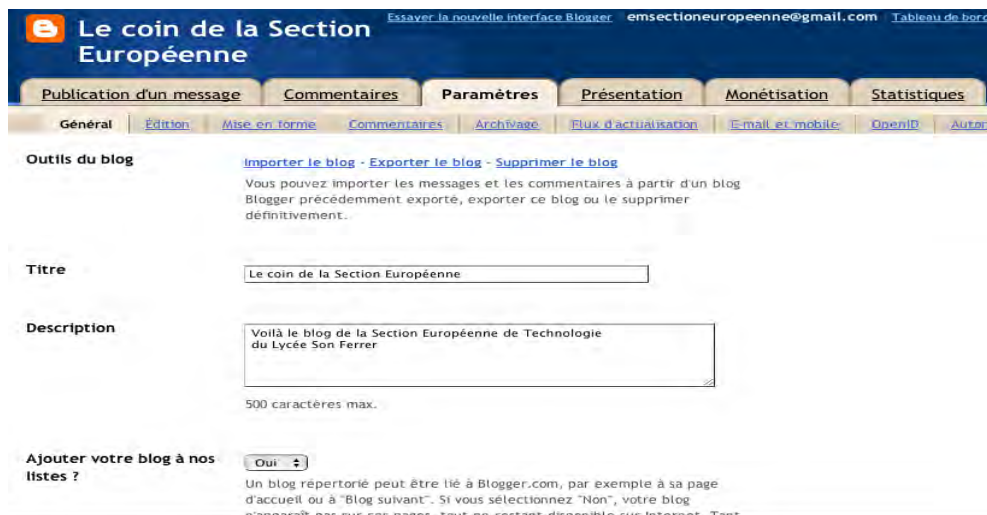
Le coin de la Section Européenne

Essayer la nouvelle interface Blogger | emsectioneuropeenne@gmail.com | Tableau de bord

Publication d'un message | Commentaires | Paramètres | Présentation | Monétisation | Statistiques

Général | Édition | Mise en forme | Commentaires | Archivage | Flux d'actualisation | E-mail et mobile | OpenID | Autor

Outils du blog

Importer le blog - Exporter le blog - Supprimer le blog

Vous pouvez importer les messages et les commentaires à partir d'un blog Blogger précédemment exporté, exporter ce blog ou le supprimer définitivement.

Titre

Le coin de la Section Européenne

Description

Voilà le blog de la Section Européenne de Technologie du Lycée Son Ferrer

500 caractères max.

Ajouter votre blog à nos listes ?

Oui

Un blog répertorié peut être lié à Blogger.com, par exemple à sa page d'accueil ou à "Blog suivant". Si vous sélectionnez "Non", votre blog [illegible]